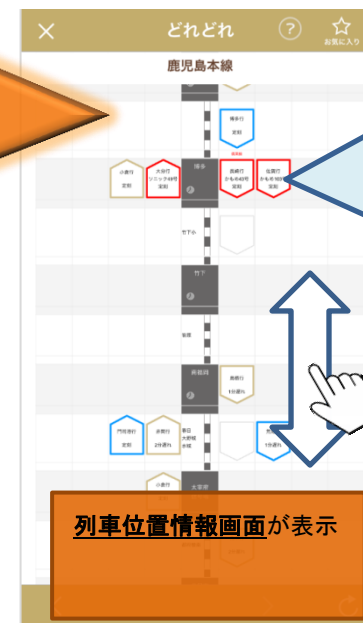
どれどれ

お気に入り

鹿児島本線

博多行

定刻

博多

長崎行 かもめ40号 定刻

佐賀行 かもめ 960号 定刻

大分行 ソニック48号 定刻

小倉行

定刻

竹下

笹原

南福岡

鳥栖行

1分遅れ

門司港行

定刻

赤間行

2分遅れ

春日

大野城

水城

1分遅れ

大宰府

小倉行

列車位置情報画面が表示